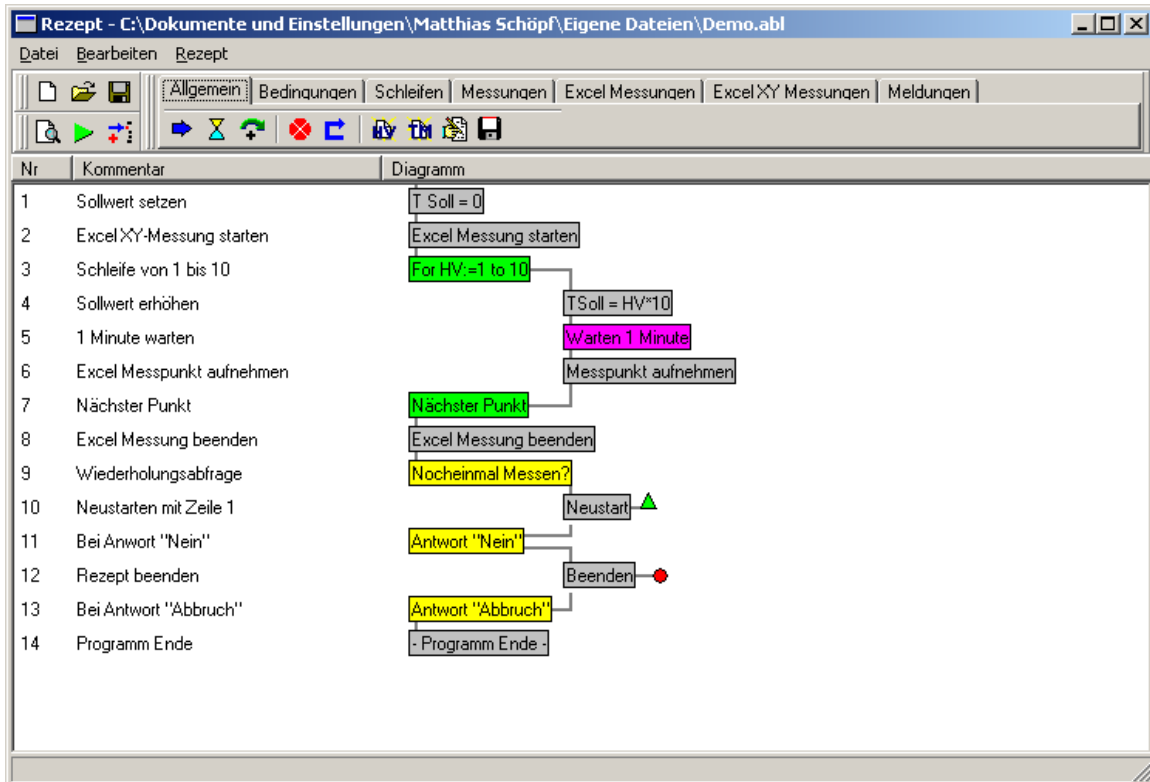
Rezept - C:\Dokumente und Einstellungen\Matthias Schöpf\Eigene Dateien\Demo.abl

Datei Bearbeiten Rezept

Allgemein | Bedingungen | Schleifen | Messungen | Excel Messungen | Excel XY Messungen | Meldungen

| Nr | Kommentar | Diagramm |
|---|---|---|
| 1 | Sollwert setzen | T Soll = 0 |
| 2 | Excel XY-Messung starten | Excel Messung starten |
| 3 | Schleife von 1 bis 10 | For HV:=1 to 10 |
| 4 | Sollwert erhöhen | TSoll = HV*10 |
| 5 | 1 Minute warten | Warten 1 Minute |
| 6 | Excel Messpunkt aufnehmen | Messpunkt aufnehmen |
| 7 | Nächster Punkt | Nächster Punkt |
| 8 | Excel Messung beenden | Excel Messung beenden |
| 9 | Wiederholungsabfrage | Nocheinmal Messen? |
| 10 | Neustarten mit Zeile 1 | Neustart |
| 11 | Bei Anwort "Nein" | Antwort "Nein" |
| 12 | Rezept beenden | Beenden |
| 13 | Bei Antwort "Abbruch" | Antwort "Abbruch" |
| 14 | Programm Ende | - Programm Ende - |